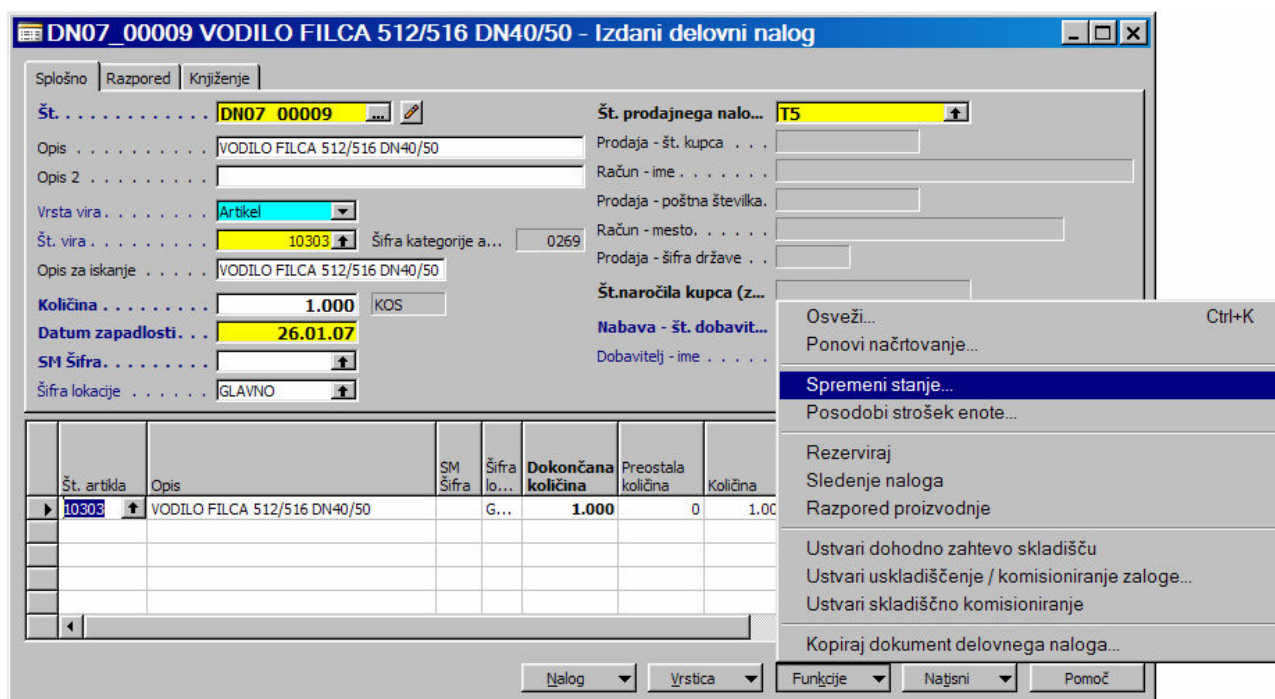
DN07_00009 VODILO FILCA 512/516 DN40/50 - Izdani delovni nalog

Splošno | Razpored | Knjiženje

Št. . . . . . . . . . . . DN07 00009
Opis . . . . . . . . . . VODILO FILCA 512/516 DN40/50
Opis 2 . . . . . . . . .
Vrsta vira . . . . . . . . Artikel
Št. vira . . . . . . . . . 10303 Šifra kategorije a... 0269
Opis za iskanje . . . . . VODILO FILCA 512/516 DN40/50
Količina . . . . . . . . . 1.000 KOS
Datum zapadlosti. . . 26.01.07
SM Šifra. . . . . . . . .
Šifra lokacije . . . . . . GLAVNO

Št. prodajnega nalo... T5
Prodaja - št. kupca . . .
Račun - ime . . . . . . .
Prodaja - poštna številka.
Račun - mesto. . . . . .
Prodaja - šifra države . .
Št.naročila kupca (z...
Nabava - št. dobavit...
Dobavitelj - ime . . . . .

| Št. artikla | Opis | SM Šifra | Šifra lo... | Dokončana količina | Preostala količina | Količina |
|---|---|---|---|---|---|---|
| 10303 | VODILO FILCA 512/516 DN40/50 | | G... | 1.000 | 0 | 1.00 |

Osveži... Ctrl+K
Ponovi načrtovanje...
Spremeni stanje...
Posodobi strošek enote...
Rezerviraj
Sledenje naloga
Razpored proizvodnje
Ustvari dohodno zahtevo skladišču
Ustvari uskladiščenje / komisioniranje zaloge...
Ustvari skladiščno komisioniranje
Kopiraj dokument delovnega naloga...

Nalog | Vrstica | Funkcije | Natisni | Pomoč